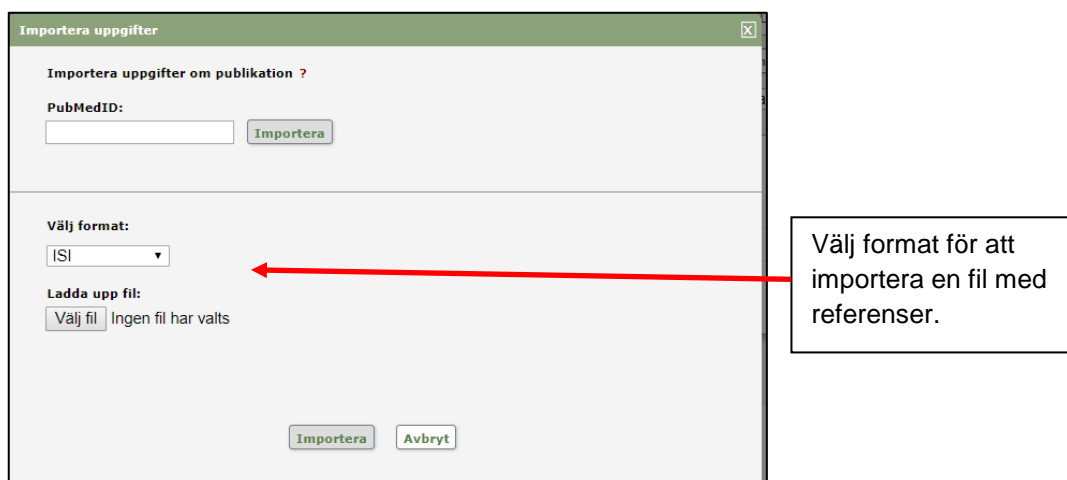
Importera uppgifter

Importera uppgifter om publikation ?

PubMedID:

Importera

Välj format:

ISI

Ladda upp fil:

Välj fil Ingen fil har valts

Importera Avbryt

Välj format för att importera en fil med referenser.